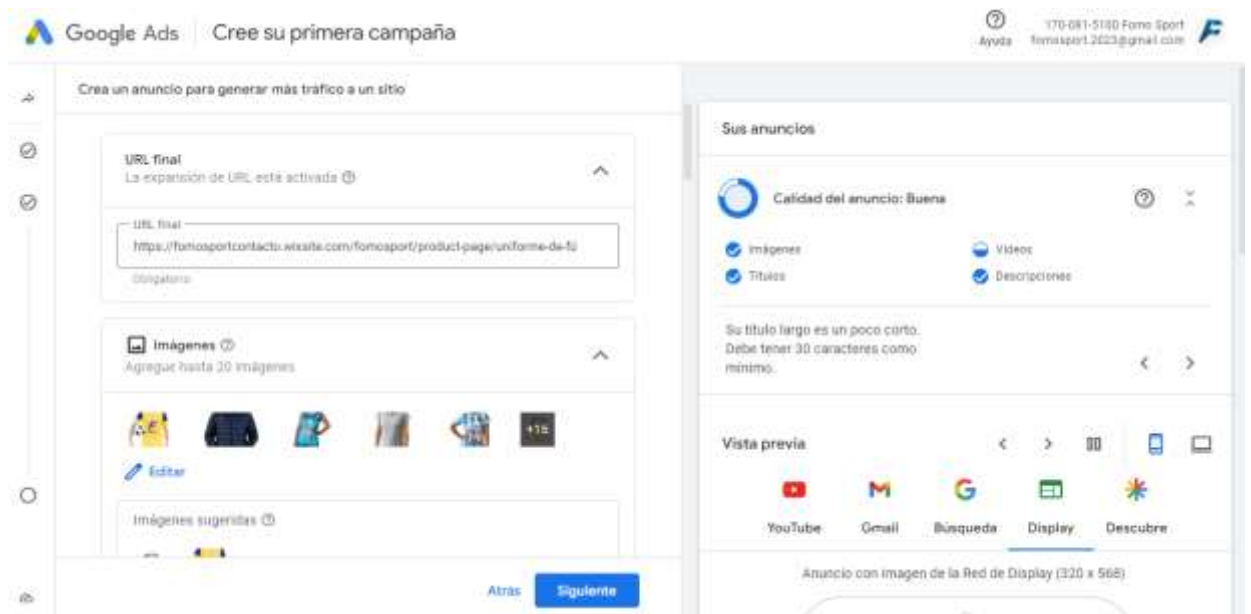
Google Ads | Cree su primera campaña

Ayuda 170-081-5180 Fomo Sport fomosport.2023@gmail.com

Crea un anuncio para generar más tráfico a un sitio

URL final
La expansión de URL está activada

URL final
https://fomosportcontacto.wixsite.com/fomosport/product-page/uniforme-de-fú
Obligatorio

Imágenes
Agregue hasta 20 imágenes

+15

Editar

Imágenes sugeridas

Atrás Siguiente

Sus anuncios

Calidad del anuncio: Buena

Imágenes
Videos
Títulos
Descripciones

Su título largo es un poco corto. Debe tener 30 caracteres como mínimo.

Vista previa

YouTube Gmail Búsqueda Display Descubre

Anuncio con imagen de la Red de Display (320 x 568)